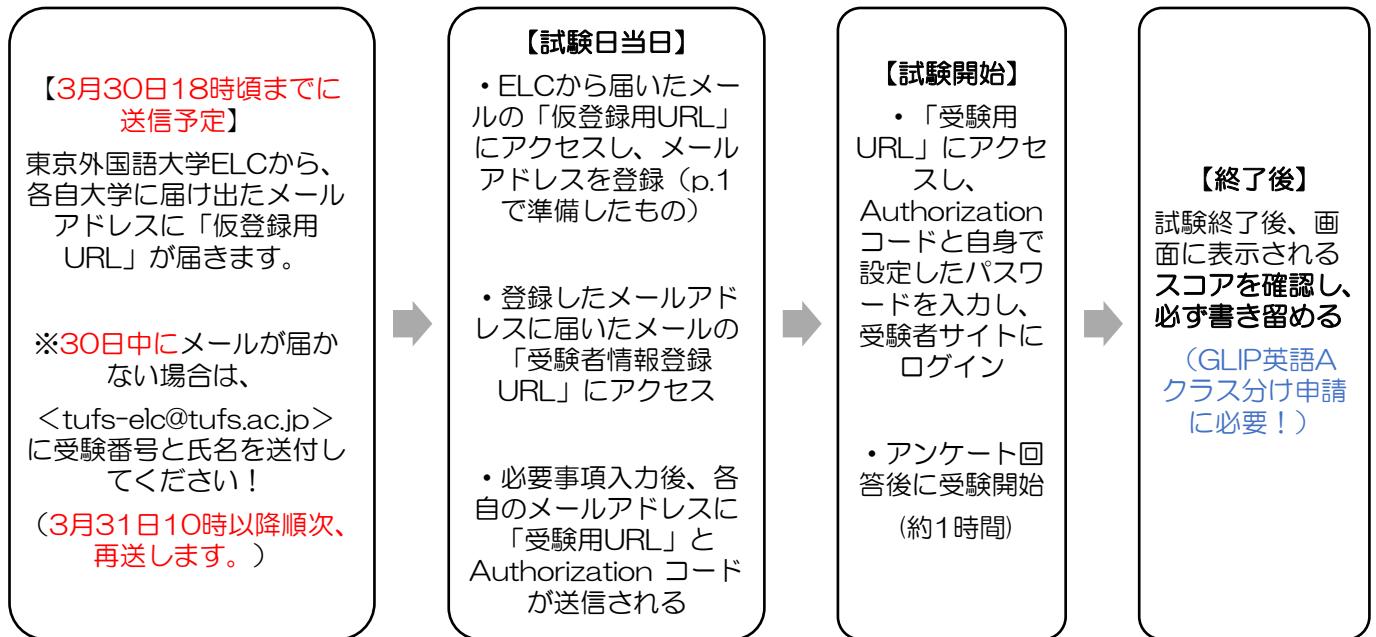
【3月30日18時頃までに送信予定】

東京外国語大学ELCから、各自大学に届け出たメールアドレスに「仮登録用URL」が届きます。

※30日中にメールが届かない場合は、
<tufs-elc@tufs.ac.jp>
に受験番号と氏名を送付してください！

（3月31日10時以降順次、再送します。）

【試験日当日】

・ELCから届いたメールの「仮登録用URL」にアクセスし、メールアドレスを登録（p.1で準備したもの）

・登録したメールアドレスに届いたメールの「受験者情報登録URL」にアクセス

・必要事項入力後、各自のメールアドレスに「受験用URL」とAuthorization コードが送信される

【試験開始】

・「受験用URL」にアクセスし、Authorizationコードと自身で設定したパスワードを入力し、受験者サイトにログイン

・アンケート回答後に受験開始

（約1時間）

【終了後】

試験終了後、画面に表示されるスコアを確認し、必ず書き留める

（GLIP英語Aクラス分け申請に必要！）